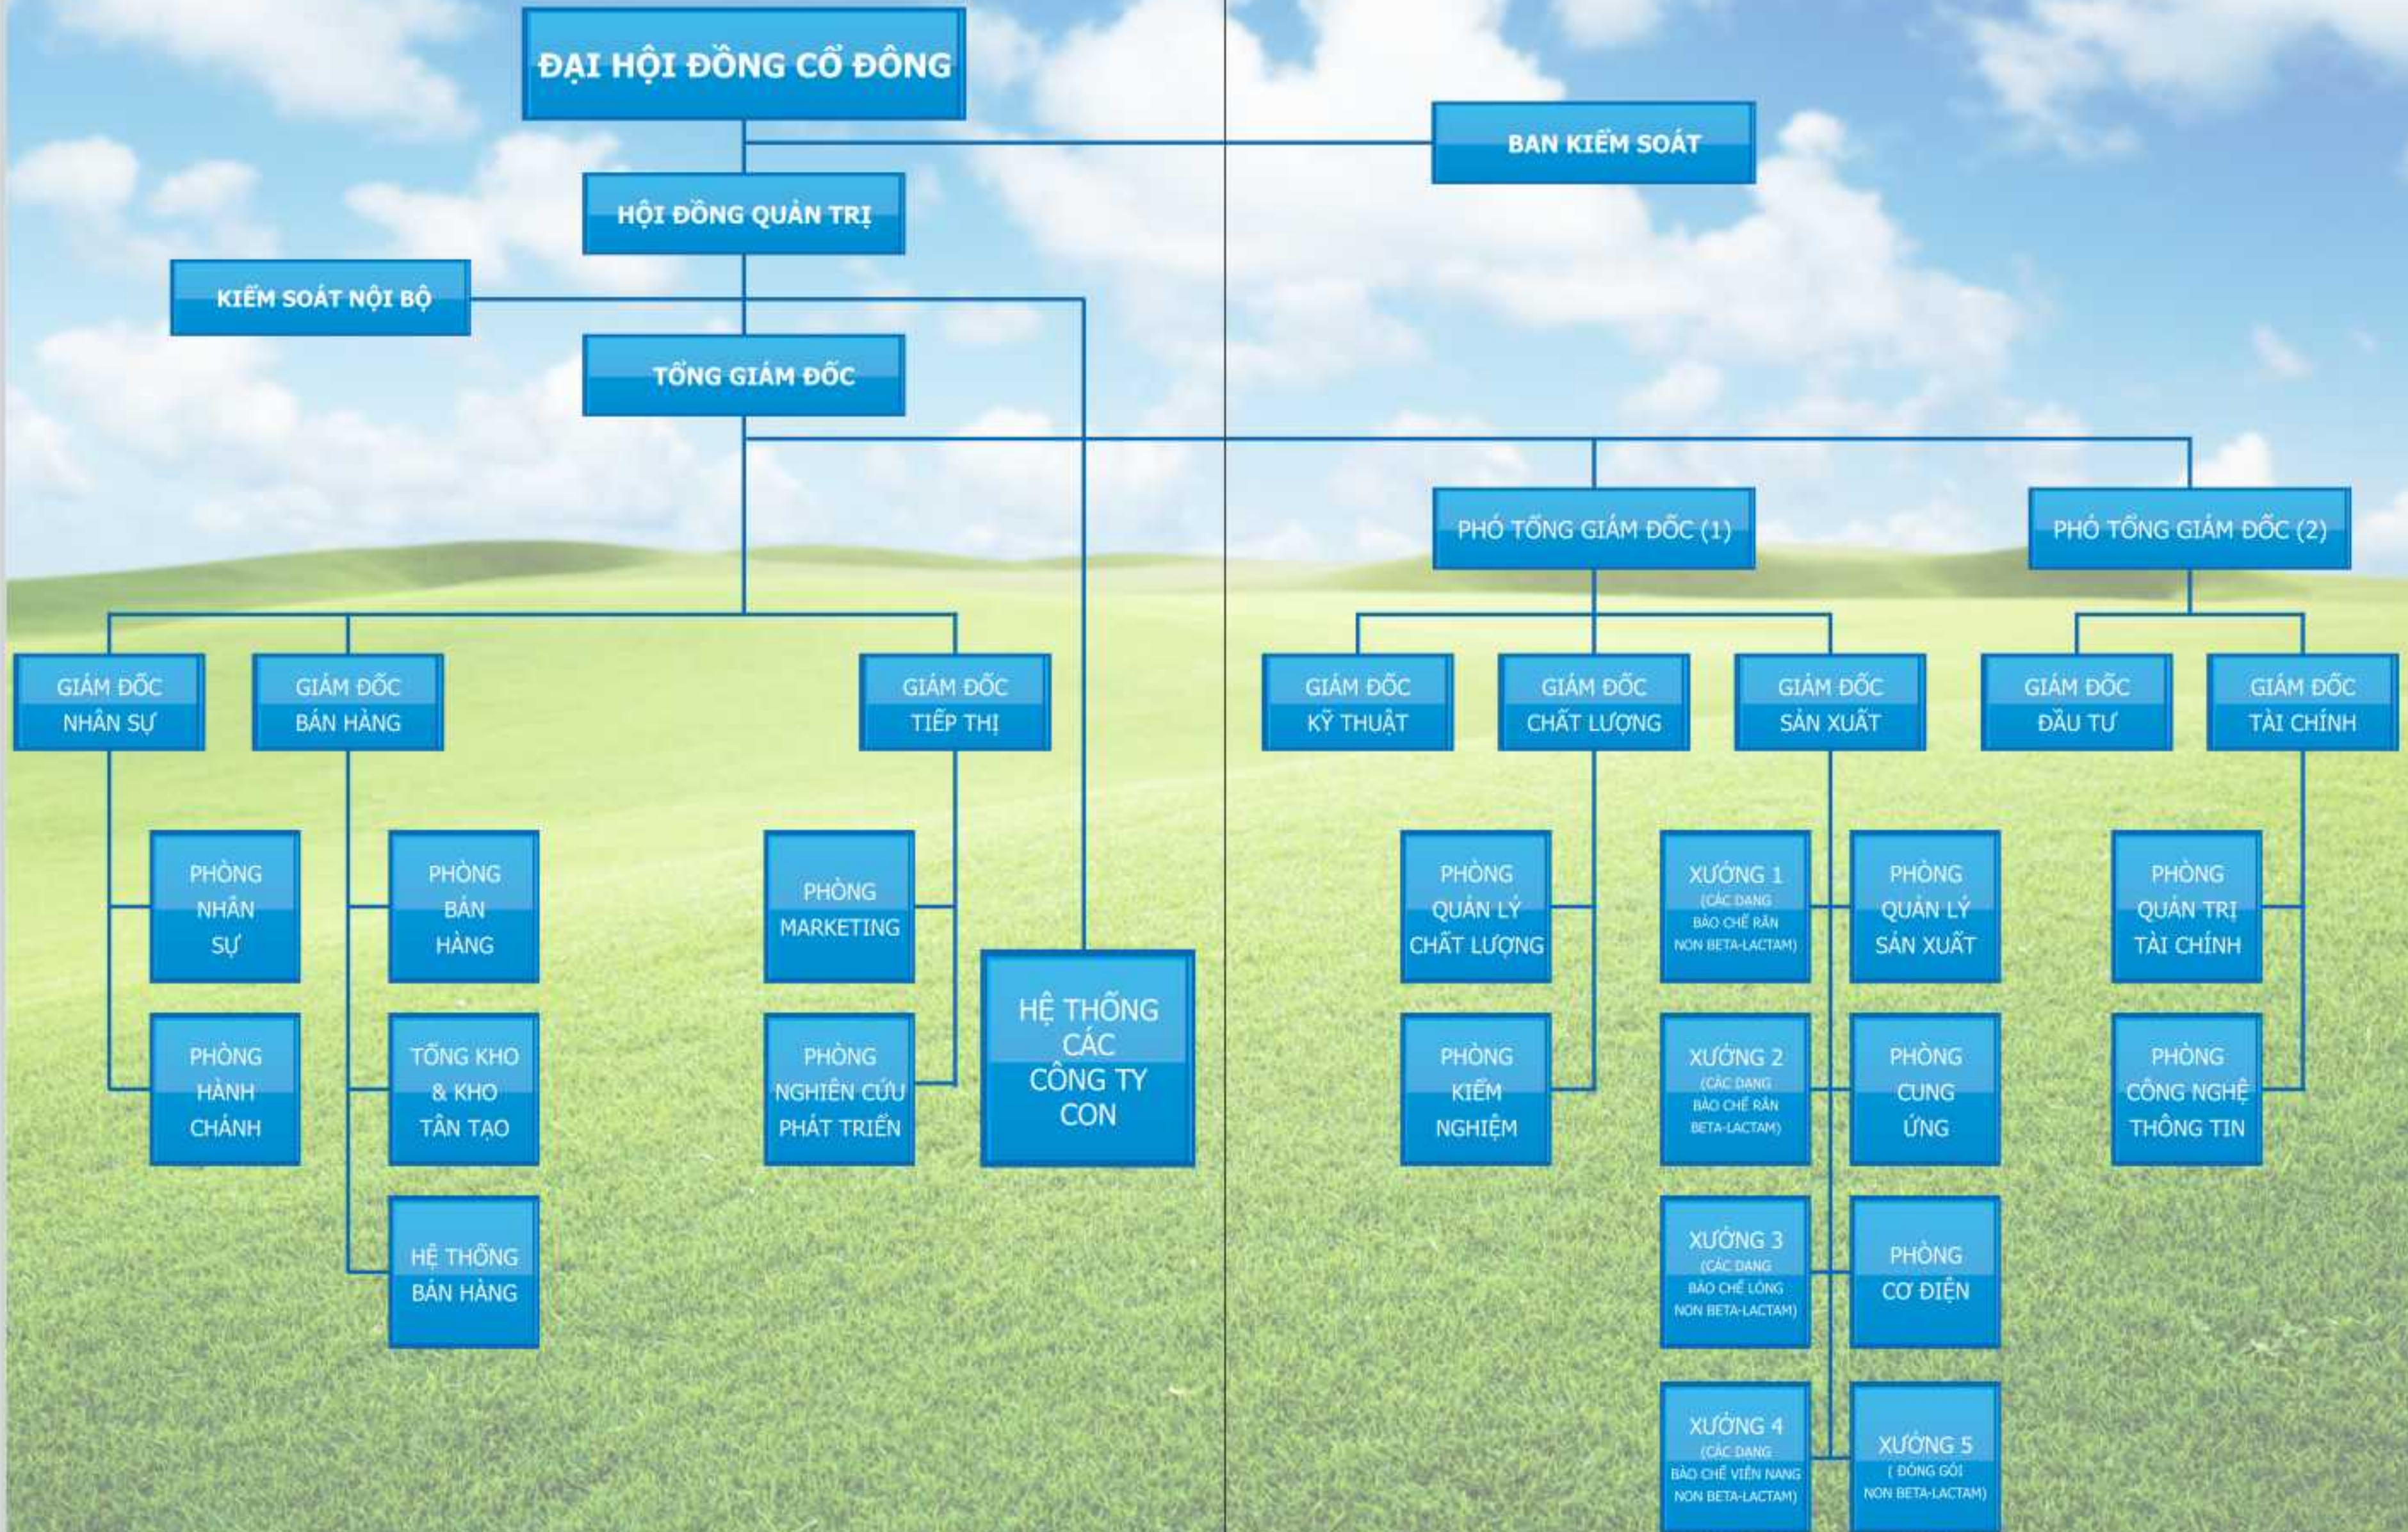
ĐẠI HỘI ĐỒNG CỔ ĐÔNG

BAN KIỂM SOÁT

HỘI ĐỒNG QUẢN TRỊ

KIỂM SOÁT NỘI BỘ

TỔNG GIÁM ĐỐC

PHÓ TỔNG GIÁM ĐỐC (1)

PHÓ TỔNG GIÁM ĐỐC (2)

GIÁM ĐỐC NHÂN SỰ

GIÁM ĐỐC BÁN HÀNG

GIÁM ĐỐC TIẾP THỊ

GIÁM ĐỐC KỸ THUẬT

GIÁM ĐỐC CHẤT LƯỢNG

GIÁM ĐỐC SẢN XUẤT

GIÁM ĐỐC ĐẦU TƯ

GIÁM ĐỐC TÀI CHÍNH

PHÒNG NHÂN SỰ

PHÒNG BÁN HÀNG

PHÒNG MARKETING

PHÒNG QUẢN LÝ CHẤT LƯỢNG

XƯỞNG 1 (CÁC DẠNG BÀO CHẾ RẮN NON BETA-LACTAM)

PHÒNG QUẢN LÝ SẢN XUẤT

PHÒNG QUẢN TRỊ TÀI CHÍNH

HỆ THỐNG CÁC CÔNG TY CON

PHÒNG HÀNH CHÁNH

TỔNG KHO & KHO TÂN TẠO

PHÒNG NGHIÊN CỨU PHÁT TRIỂN

PHÒNG KIỂM NGHIỆM

XƯỞNG 2 (CÁC DẠNG BÀO CHẾ RẮN BETA-LACTAM)

PHÒNG CUNG ỨNG

PHÒNG CÔNG NGHỆ THÔNG TIN

HỆ THỐNG BÁN HÀNG

XƯỞNG 3 (CÁC DẠNG BÀO CHẾ LỎNG NON BETA-LACTAM)

PHÒNG CƠ ĐIỆN

XƯỞNG 4 (CÁC DẠNG BÀO CHẾ VIÊN NANG NON BETA-LACTAM)

XƯỞNG 5 ( ĐÓNG GÓI NON BETA-LACTAM)